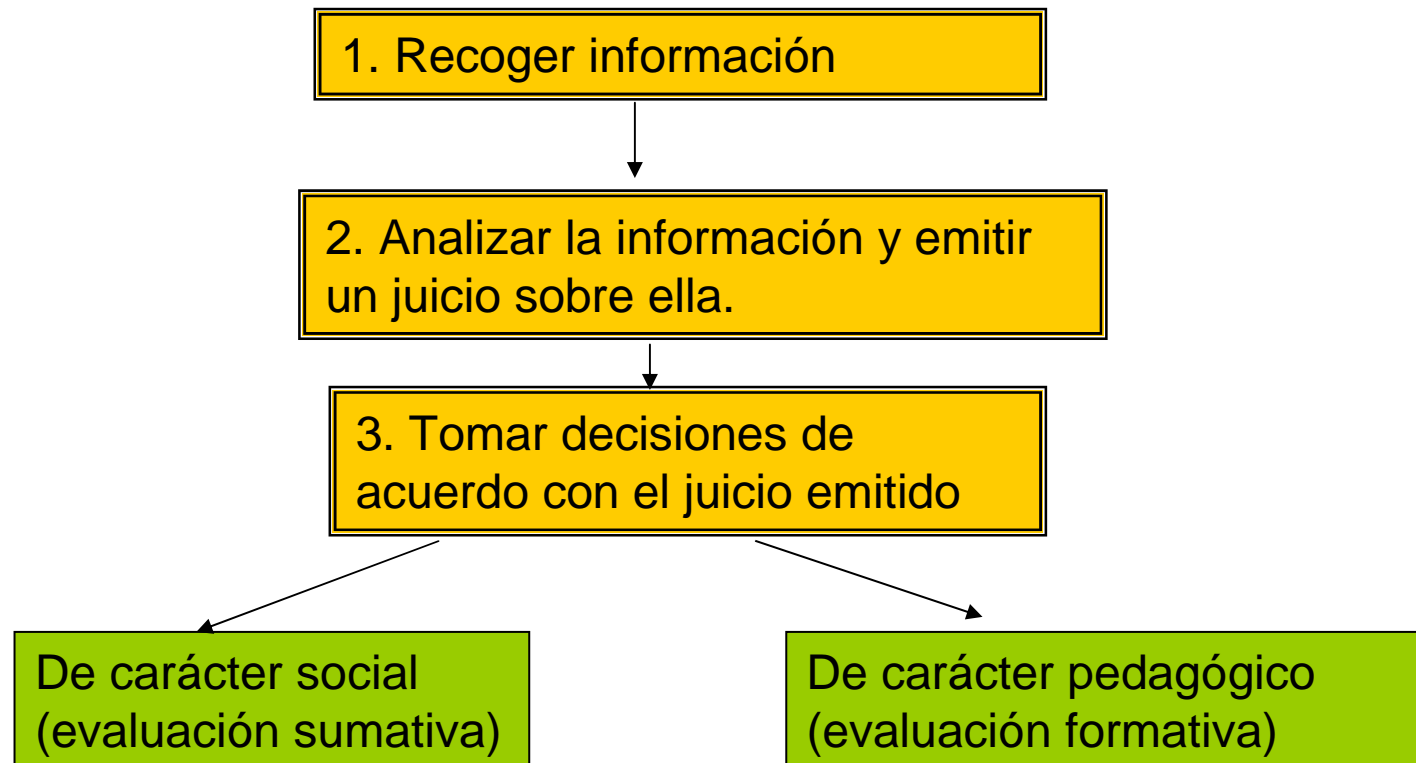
1. Recoger información

2. Analizar la información y emitir un juicio sobre ella.

3. Tomar decisiones de acuerdo con el juicio emitido

De carácter social (evaluación sumativa)

De carácter pedagógico (evaluación formativa)